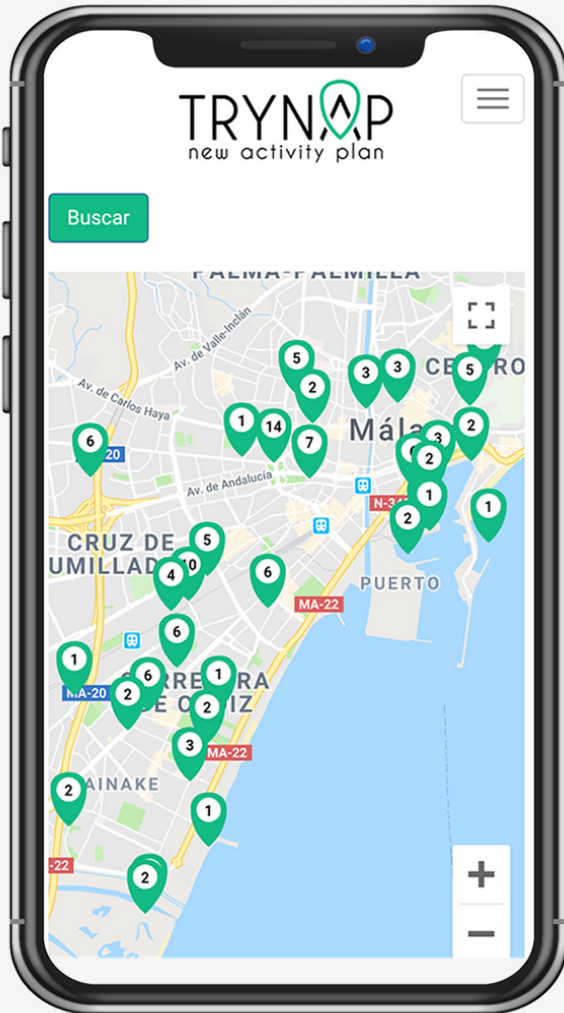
TRYNAP
new activity plan

Buscar

PALMA-PALMILLA
Av. de Valle-Inclán
Av. de Carlos Haya
CENTRO
Mála
20
Av. de Andalucía
N-34
CRUZ DE
UMILLAD
PUERTO
MA-22
MA-20
CARRETERA
DE CÁDIZ
MA-22
AINAKE
-22

5 2 3 3 5 1 14 7 2 6 3 2 1 2 1 5 10 4 6 6 1 6 1 2 2 3 2 1 2

+
−